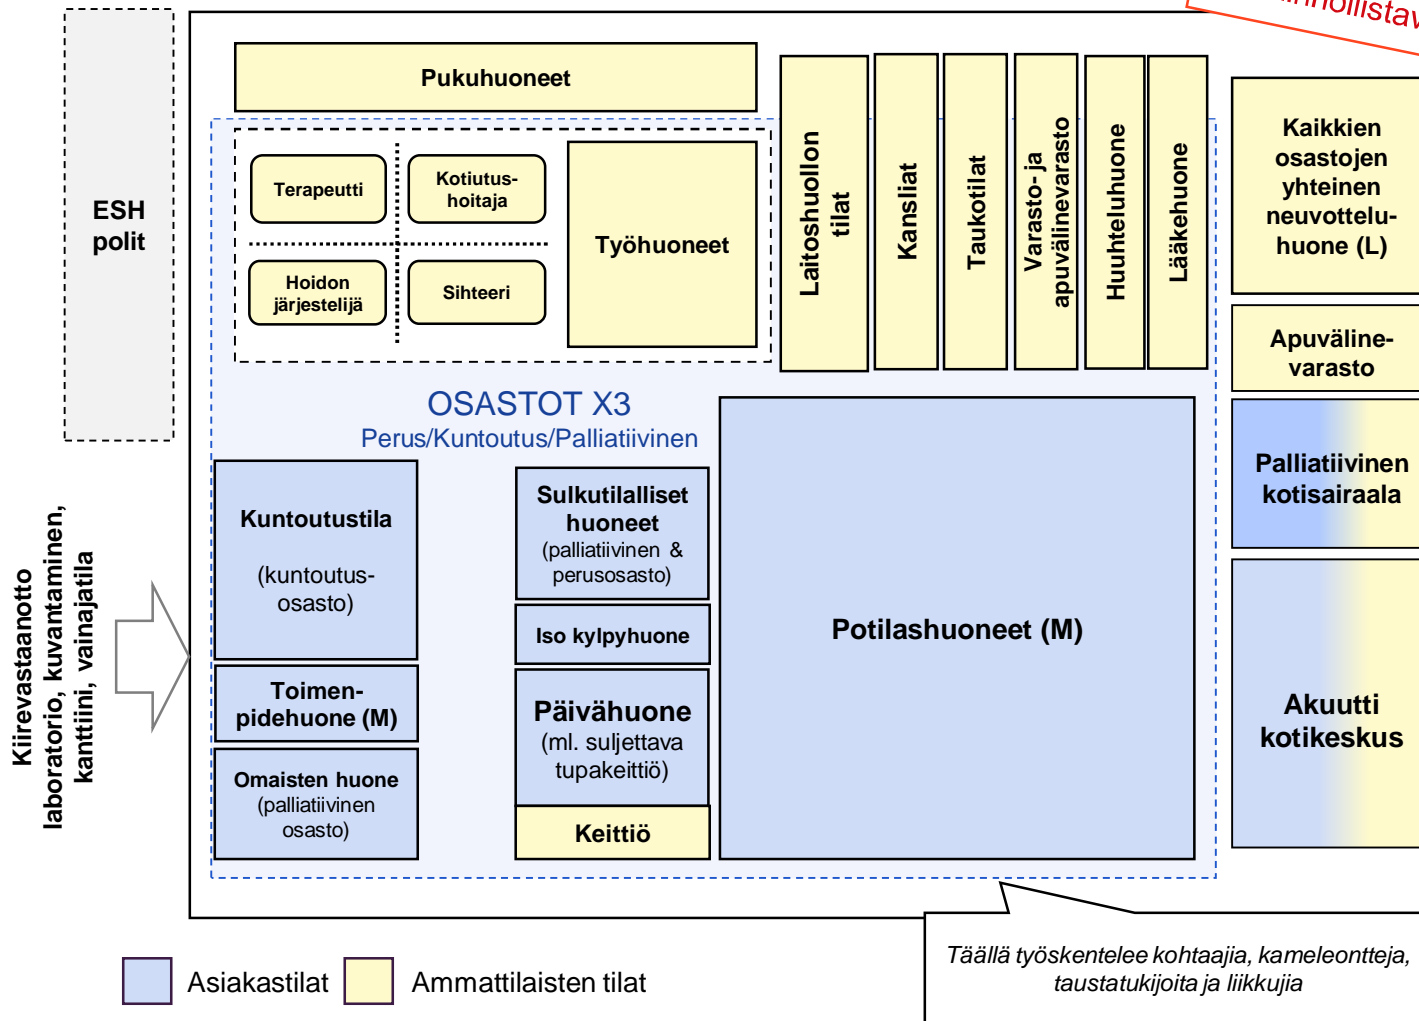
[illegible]nnollistav

ESH polit

Pukuhuoneet

Terapeutti

Kotiutus-hoitaja

Hoidon järjestelijä

Sihteeri

Työhuoneet

Laitoshuollon tilat

Kansliat

Taukotilat

Varasto- ja apuvälinevarasto

Huuhteluhuone

Lääkehuone

Kaikkien osastojen yhteinen neuvottelu-huone (L)

Apuväline-varasto

Palliatiivinen kotisairaala

Akuutti kotikeskus

OSASTOT X3
Perus/Kuntoutus/Palliatiivinen

Kuntoutustila

(kuntoutus-osasto)

Toimen-pidehuone (M)

Omaisten huone (palliatiivinen osasto)

Sulkutilalliset huoneet (palliatiivinen & perusosasto)

Iso kylpyhuone

Päivähuone (ml. suljettava tupakeittiö)

Keittiö

Potilashuoneet (M)

Kiirevastaanotto laboratorio, kuvantaminen, kanttiini, vainajatila

Asiakastilat

Ammattilaisten tilat

Täällä työskentelee kohtaajia, kameleontteja, taustatukijoita ja liikkujia